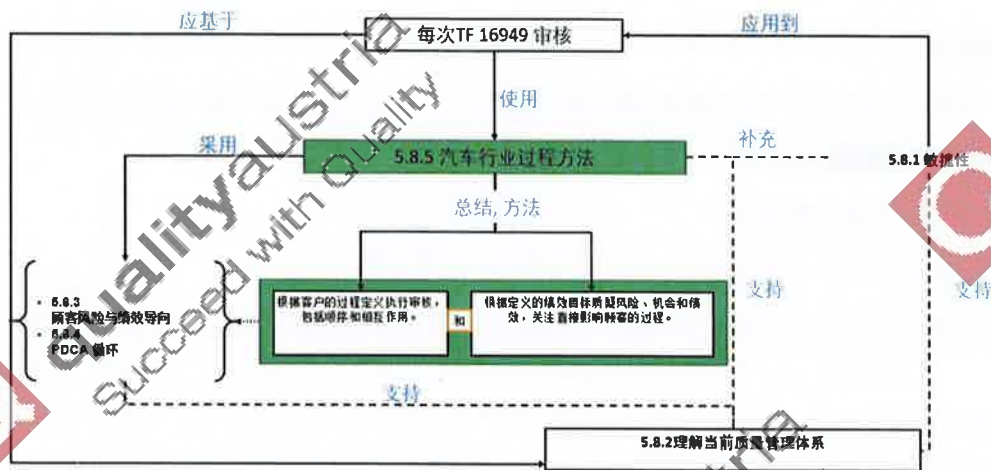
应基于

每次TF 16949 审核

应用到

使用

采用

5.8.5 汽车行业过程方法

补充

5.8.1 敏捷性

总结, 方法

• 5.8.3 顾客风险与绩效导向

• 5.8.4 PDCA 循环

根据客户的过程定义执行审核，包括顺序和相互作用。

和

根据定义的绩效目标质疑风险、机会和绩效，关注直接影响顾客的过程。

支持

支持

支持

5.8.2理解当前质量管理体系

qualityaustria

Succeed with Quality